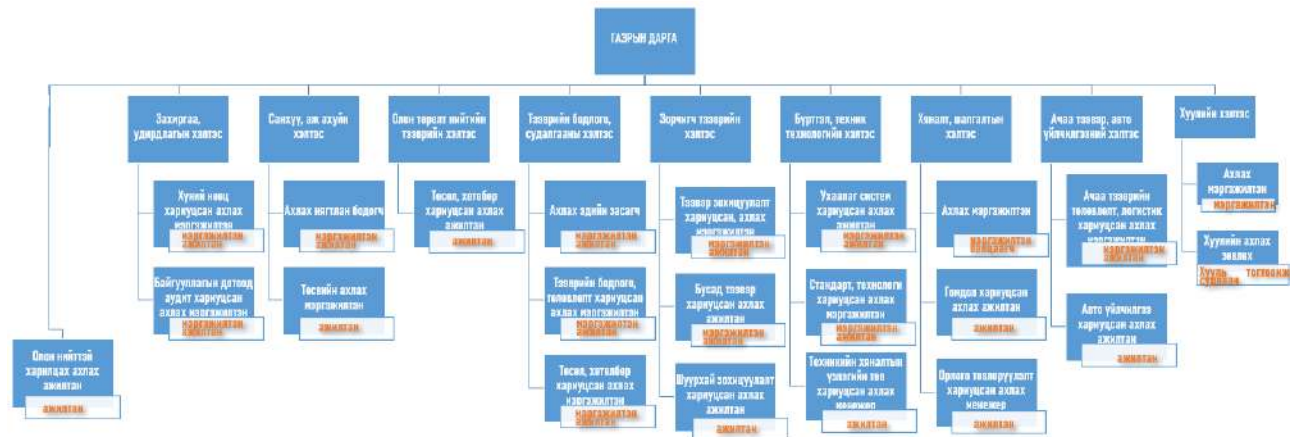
ГАЗРЫН ДАРГА

Захиргаа, удирдлагын хэлтэс

Хүний нөөц хариуцсан ахлах мэргэжилтэн
мэргэжилтэн ажилтан

Байгууллагын дотоод аудит хариуцсан ахлах мэргэжилтэн
мэргэжилтэн ажилтан

Олон нийттэй харилцах ахлах ажилтан
ажилтан

Санхүү, аж ахуйн хэлтэс

Ахлах нягтлан бодогч
мэргэжилтэн ажилтан

Төсвийн ахлах мэргэжилтэн
ажилтан

Олон төрлийн нийтийн тээврийн хэлтэс

Төсөл, хөтөлбөр хариуцсан ахлах ажилтан
ажилтан

Тээврийн бодлого, судалгааны хэлтэс

Ахлах эдийн засагч
мэргэжилтэн ажилтан

Тээврийн бодлого, төлөвлөлт хариуцсан ахлах мэргэжилтэн
мэргэжилтэн ажилтан

Төсөл, хөтөлбөр хариуцсан ахлах мэргэжилтэн
мэргэжилтэн ажилтан

Зорчигч тээврийн хэлтэс

Тээвэр зохицуулалт хариуцсан, ахлах мэргэжилтэн
мэргэжилтэн ажилтан

Бусад тээвэр хариуцсан ахлах ажилтан
мэргэжилтэн ажилтан

Шуурхай зохицуулалт хариуцсан ахлах ажилтан
ажилтан

Бүртгэл, техник технологийн хэлтэс

Ухаалаг систем хариуцсан ахлах ажилтан
мэргэжилтэн ажилтан

Стандарт, технологи хариуцсан ахлах мэргэжилтэн
мэргэжилтэн ажилтан

Техникийн хяналтын үзлэгийн төв хариуцсан ахлах мененжер
ажилтан

Хяналт, шалгалтын хэлтэс

Ахлах мэргэжилтэн
мэргэжилтэн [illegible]

Гомдол хариуцсан ахлах ажилтан
ажилтан

Орлого төвлөрүүлэлт хариуцсан ахлах менежер
ажилтан

Ачаа тээвэр, авто үйлчилгээний хэлтэс

Ачаа тээврийн төлөвлөлт, логистик хариуцсан ахлах мэргэжилтэн
мэргэжилтэн ажилтан

Авто үйлчилгээ хариуцсан ахлах ажилтан
ажилтан

Хуулийн хэлтэс

Ахлах мэргэжилтэн
мэргэжилтэн

Хуулийн ахлах зөвлөх
Хууль тогтоомж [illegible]